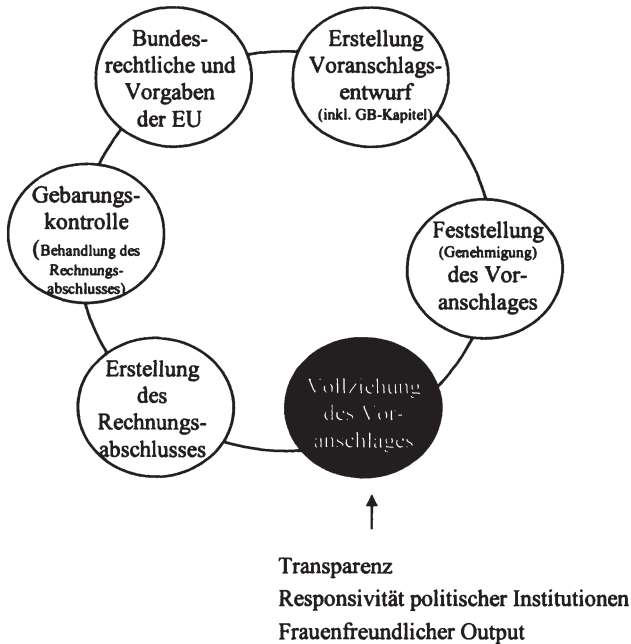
Bundesrechtliche und Vorgaben der EU

Erstellung Voranschlagsentwurf (inkl. GB-Kapitel)

Feststellung (Genehmigung) des Voranschlages

Vollziehung des Voranschlages

Erstellung des Rechnungsabschlusses

Gebarungskontrolle (Behandlung des Rechnungsabschlusses)

Transparenz
Responsivität politischer Institutionen
Frauenfreundlicher Output